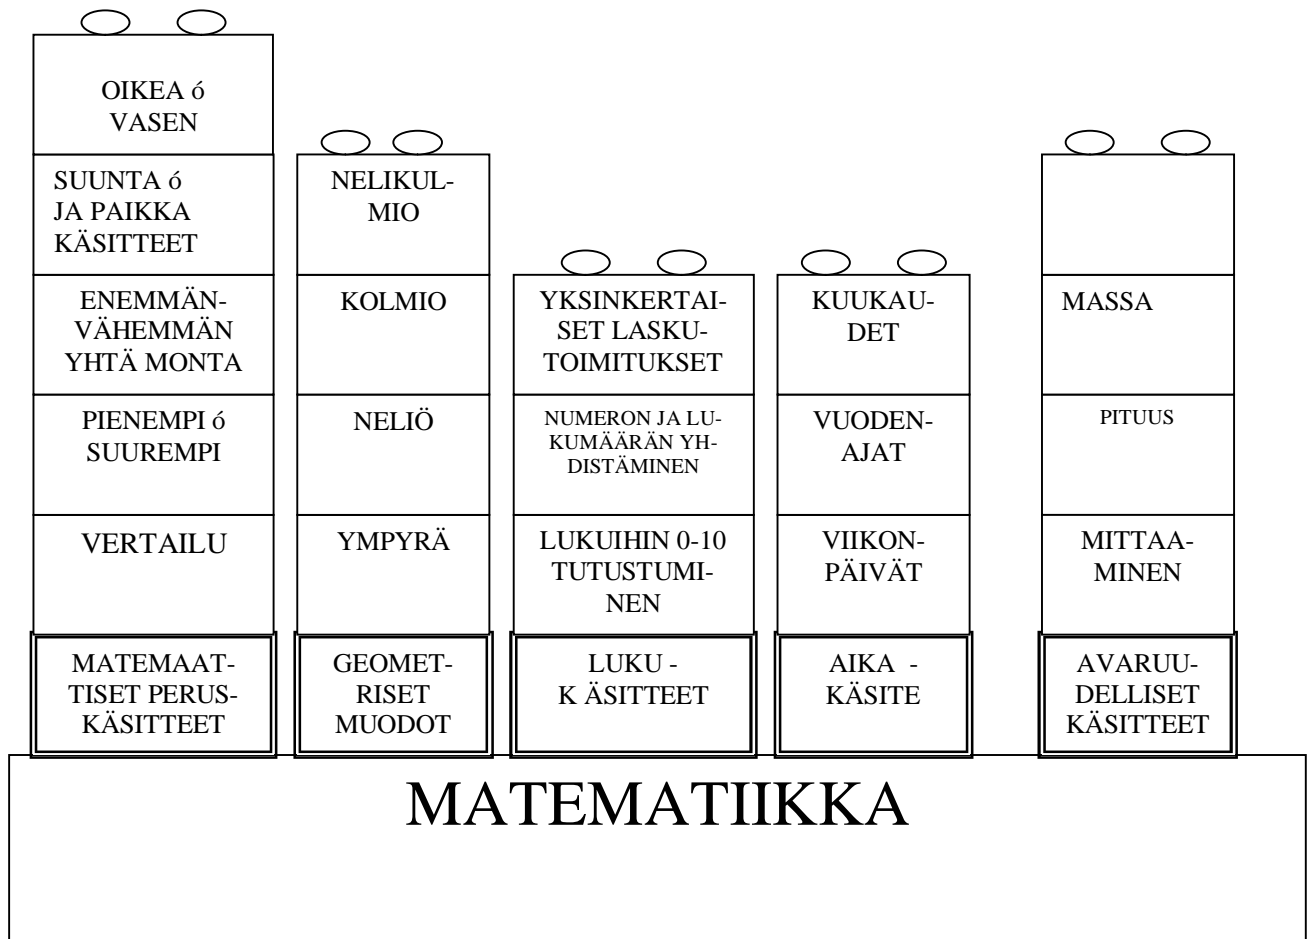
OIKEA ó VASEN

SUUNTA ó JA PAIKKA KÄSITTEET

ENEMMÄN-VÄHEMMÄN YHTÄ MONTA

PIENEMPI ó SUUREMPI

VERTAILU

MATEMAATTISET PERUSKÄSITTEET

NELIKULMIO

KOLMIO

NELIÖ

YMPYRÄ

GEOMETRISET MUODOT

YKSINKERTAISET LASKUTOIMITUKSET

NUMERON JA LUKUMÄÄRÄN YHDISTÄMINEN

LUKUIHIN 0-10 TUTUSTUMINEN

LUKU - K ÄSITTEET

KUUKAUDET

VUODENAJAT

VIIKONPÄIVÄT

AIKA - KÄSITE

MASSA

PITUUS

MITTAAMINEN

AVARUUDELLISET KÄSITTEET

MATEMATIIKKA